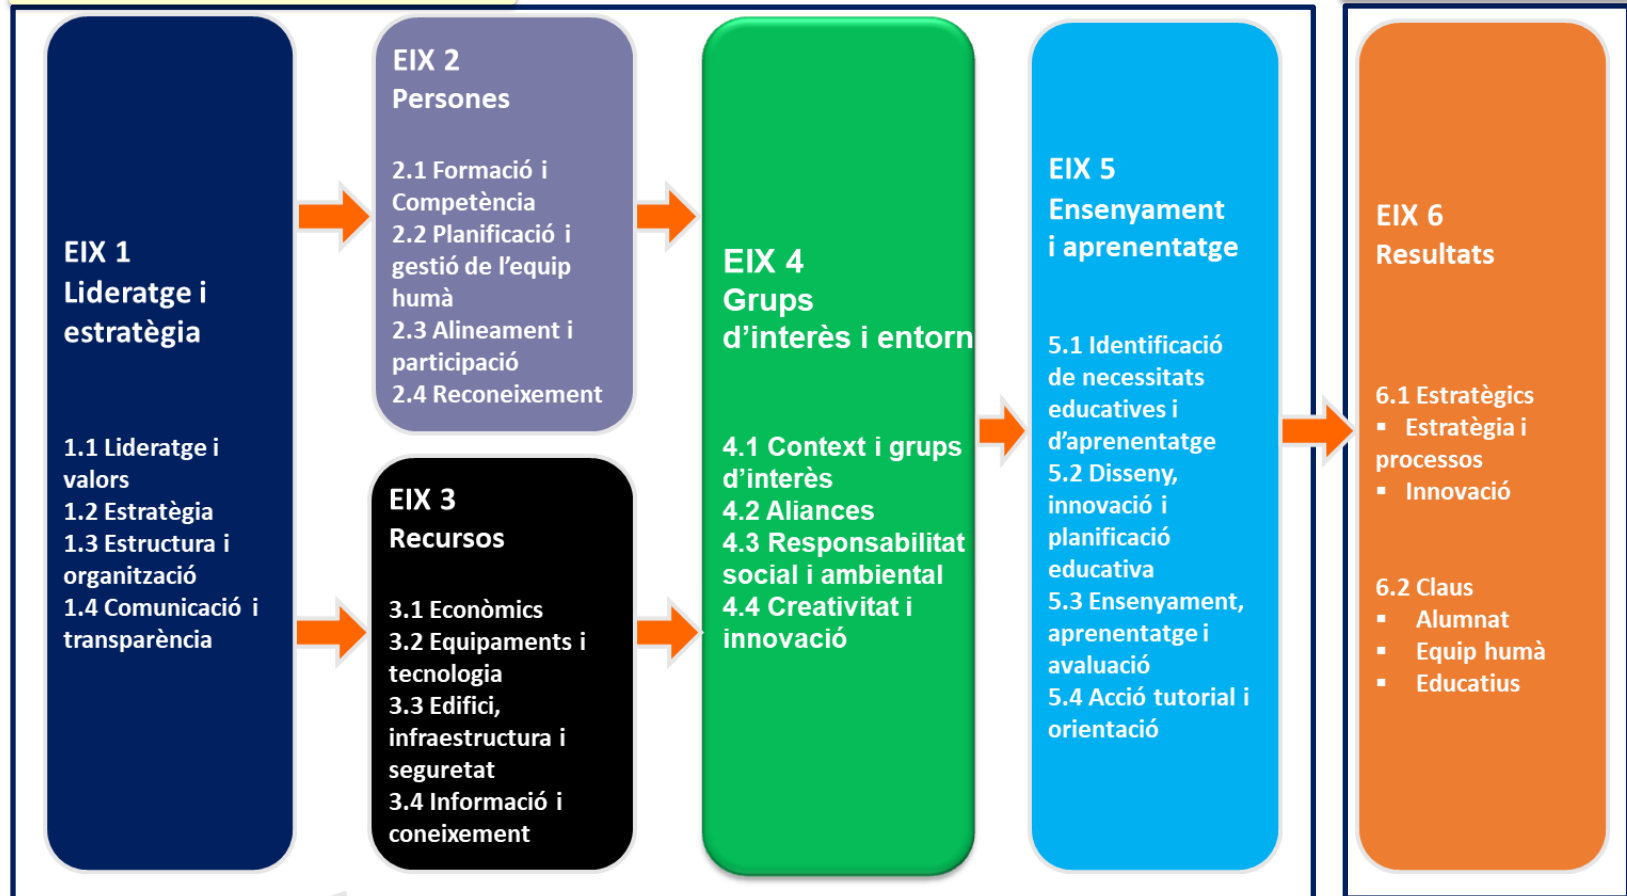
EIX 1
Lideratge i estratègia

1.1 Lideratge i valors
1.2 Estratègia
1.3 Estructura i organització
1.4 Comunicació i transparència

EIX 2
Persones

2.1 Formació i Competència
2.2 Planificació i gestió de l'equip humà
2.3 Alineament i participació
2.4 Reconeixement

EIX 3
Recursos

3.1 Econòmics
3.2 Equipaments i tecnologia
3.3 Edifici, infraestructura i seguretat
3.4 Informació i coneixement

EIX 4
Grups d'interès i entorn

4.1 Context i grups d'interès
4.2 Aliances
4.3 Responsabilitat social i ambiental
4.4 Creativitat i innovació

EIX 5
Ensenyament i aprenentatge

5.1 Identificació de necessitats educatives i d'aprenentatge
5.2 Disseny, innovació i planificació educativa
5.3 Ensenyament, aprenentatge i avaluació
5.4 Acció tutorial i orientació

EIX 6
Resultats

6.1 Estratègics
▪ Estratègia i processos
▪ Innovació

6.2 Claus
▪ Alumnat
▪ Equip humà
▪ Educatius